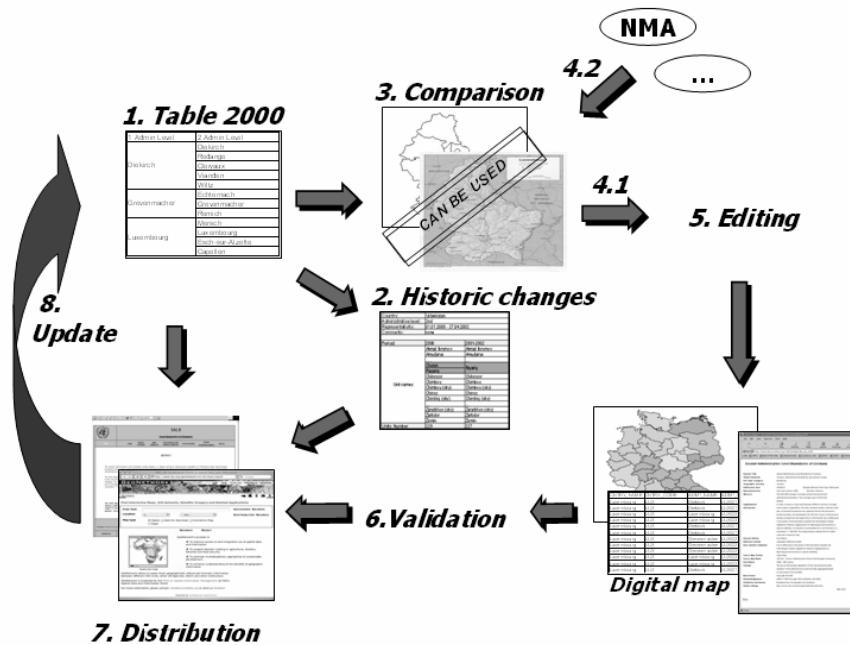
NMA

...

4.2

1. Table 2000

| 1. Admin Level | 2. Admin Level |
|---|---|
| Diekirch | Diekirch |
| | Redange |
| | Clervaux |
| | Vianden |
| | Wiltz |
| Grevenmacher | Echternach |
| | Grevenmacher |
| | Remich |
| Luxembourg | Mersch |
| | Luxembourg |
| | Esch-sur-Alzette |
| | Capellen |

3. Comparison

CAN BE USED

4.1

5. Editing

2. Historic changes

8. Update

6.Validation

Digital map

SALB

7. Distribution